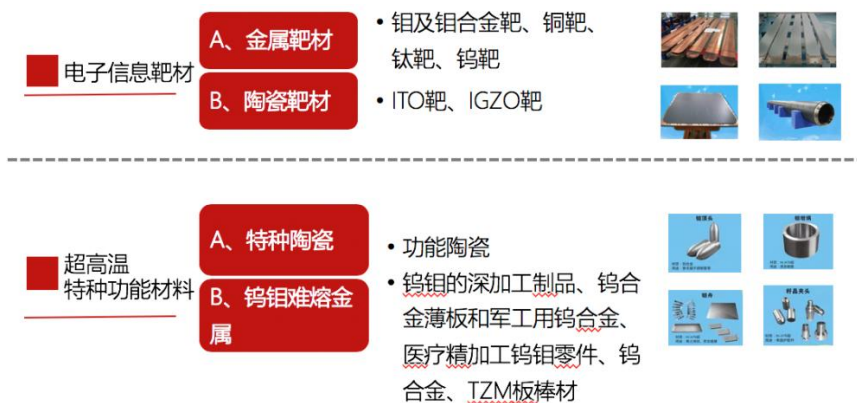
电子信息靶材

A、金属靶材

B、陶瓷靶材

• 钼及钼合金靶、铜靶、钛靶、钨靶

• ITO靶、IGZO靶

超高温特种功能材料

A、特种陶瓷

B、钨钼难熔金属

• 功能陶瓷

• 钨钼的深加工制品、钨合金薄板和军工用钨合金、医疗精加工钨钼零件、钨合金、TZM板棒材